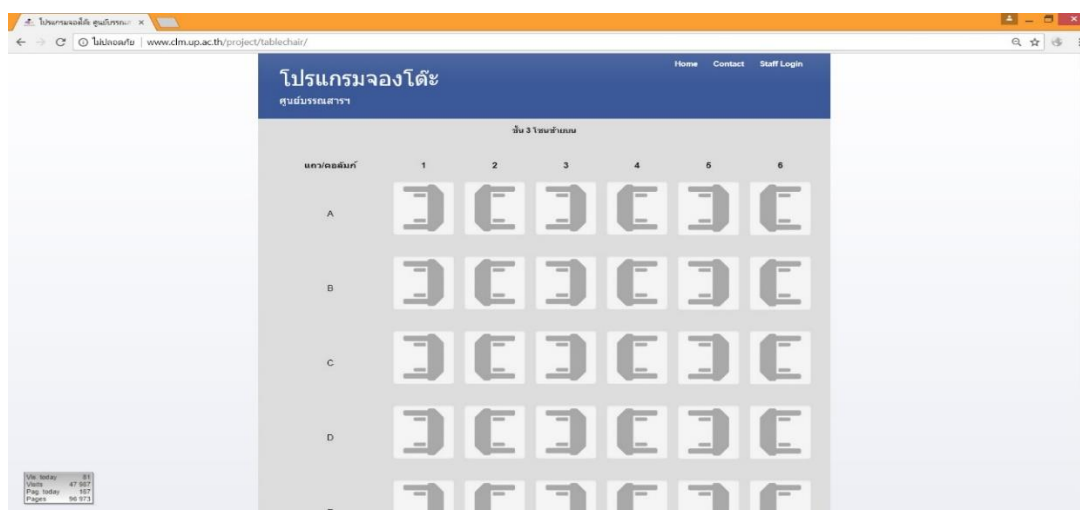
โปรแกรมจองโต๊ะ ศูนย์บรรณ ×

ไม่ปลอดภัย | www.clm.up.ac.th/project/tablechair/

โปรแกรมจองโต๊ะ

ศูนย์บรรณสารฯ

Home Contact Staff Login

ชั้น 3 โซนด้านบน

| แถว/คอลัมน์ | 1 | 2 | 3 | 4 | 5 | 6 |
|---|---|---|---|---|---|---|
| A | | | | | | |
| B | | | | | | |
| C | | | | | | |
| D | | | | | | |

Vis today 81
Visits 47 967
Pag today 157
Pages 96 973